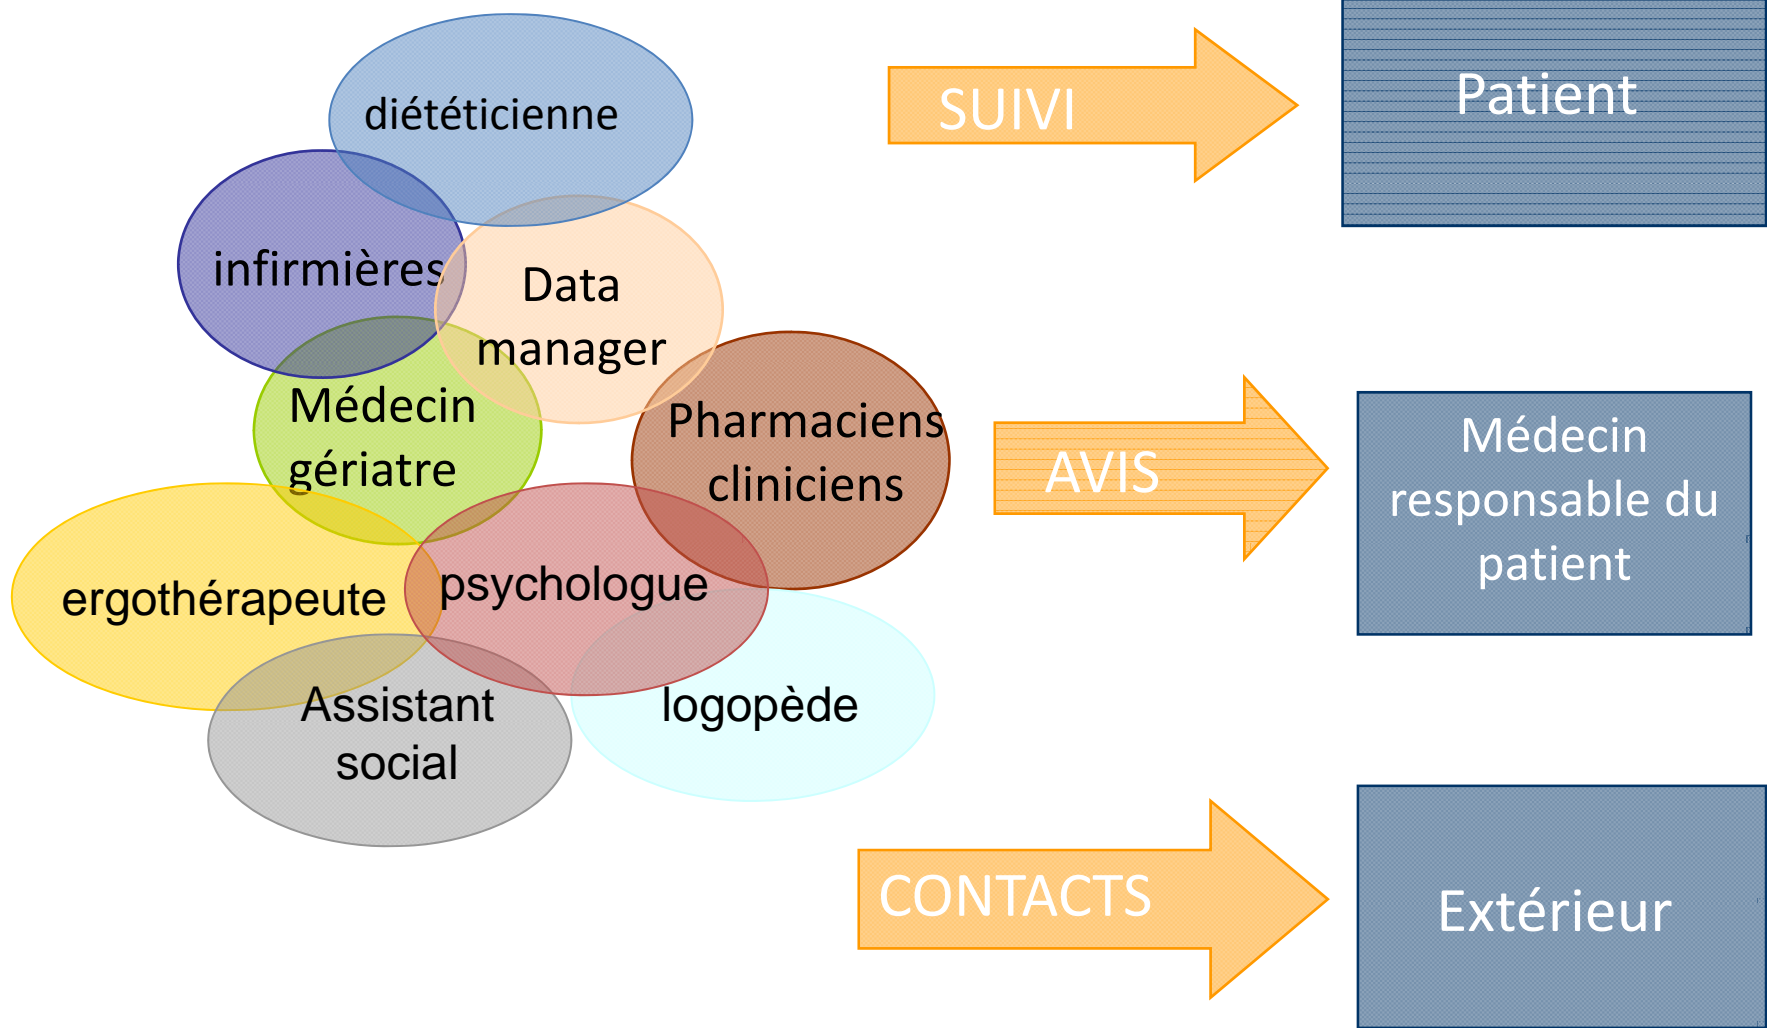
diététicienne

infirmières

Data manager

Médecin gériatre

Pharmaciens cliniciens

ergothérapeute

psychologue

Assistant social

logopède

SUIVI

Patient

AVIS

Médecin responsable du patient

CONTACTS

Extérieur